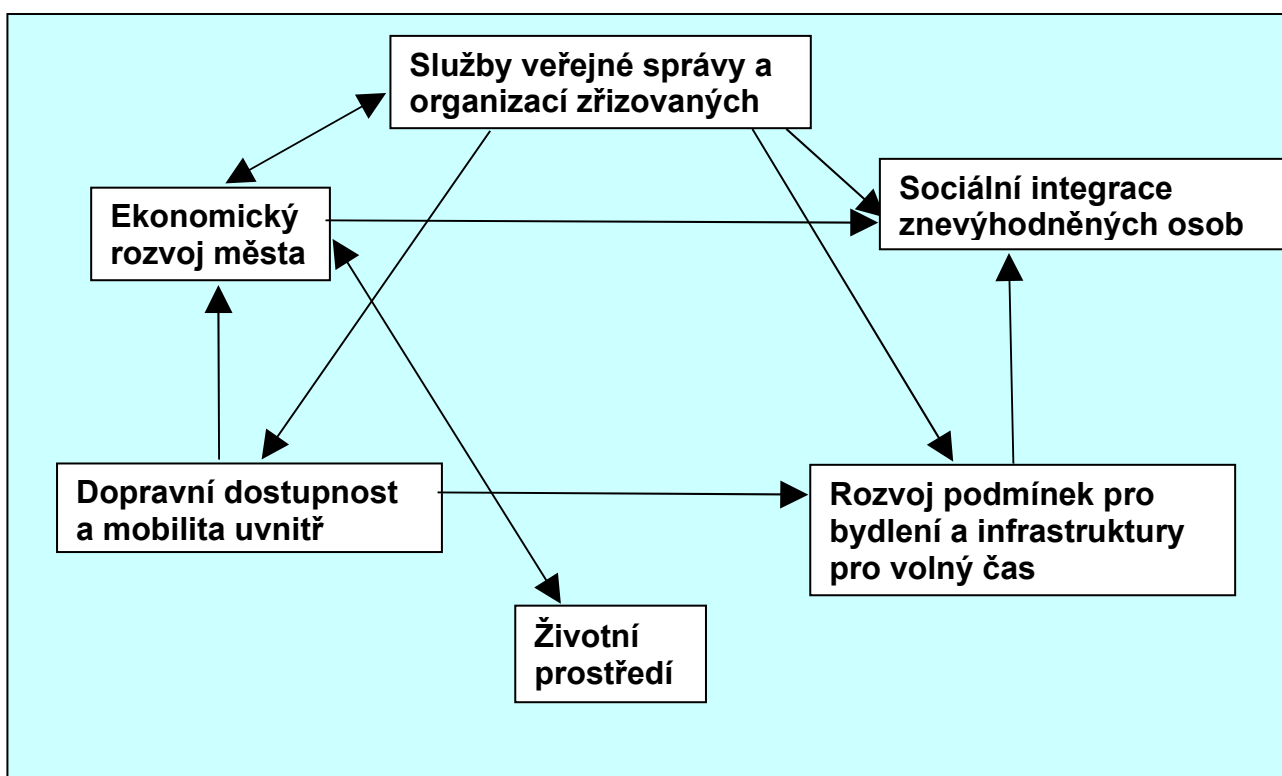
Služby veřejné správy a organizací zřizovaných

Ekonomický rozvoj města

Sociální integrace znevýhodněných osob

Dopravní dostupnost a mobilita uvnitř

Rozvoj podmínek pro bydlení a infrastruktury pro volný čas

Životní prostředí